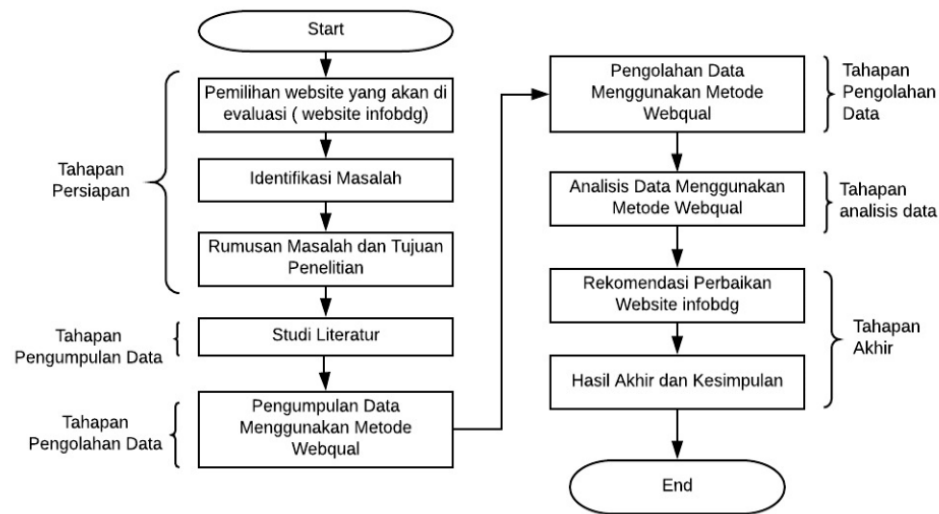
Start

Tahapan Persiapan

Pemilihan website yang akan di evaluasi ( website infobdg)

Identifikasi Masalah

Rumusan Masalah dan Tujuan Penelitian

Tahapan Pengumpulan Data

Studi Literatur

Tahapan Pengolahan Data

Pengumpulan Data Menggunakan Metode Webqual

Pengolahan Data Menggunakan Metode Webqual

Tahapan Pengolahan Data

Analisis Data Menggunakan Metode Webqual

Tahapan analisis data

Rekomendasi Perbaikan Website infobdg

Hasil Akhir dan Kesimpulan

Tahapan Akhir

End